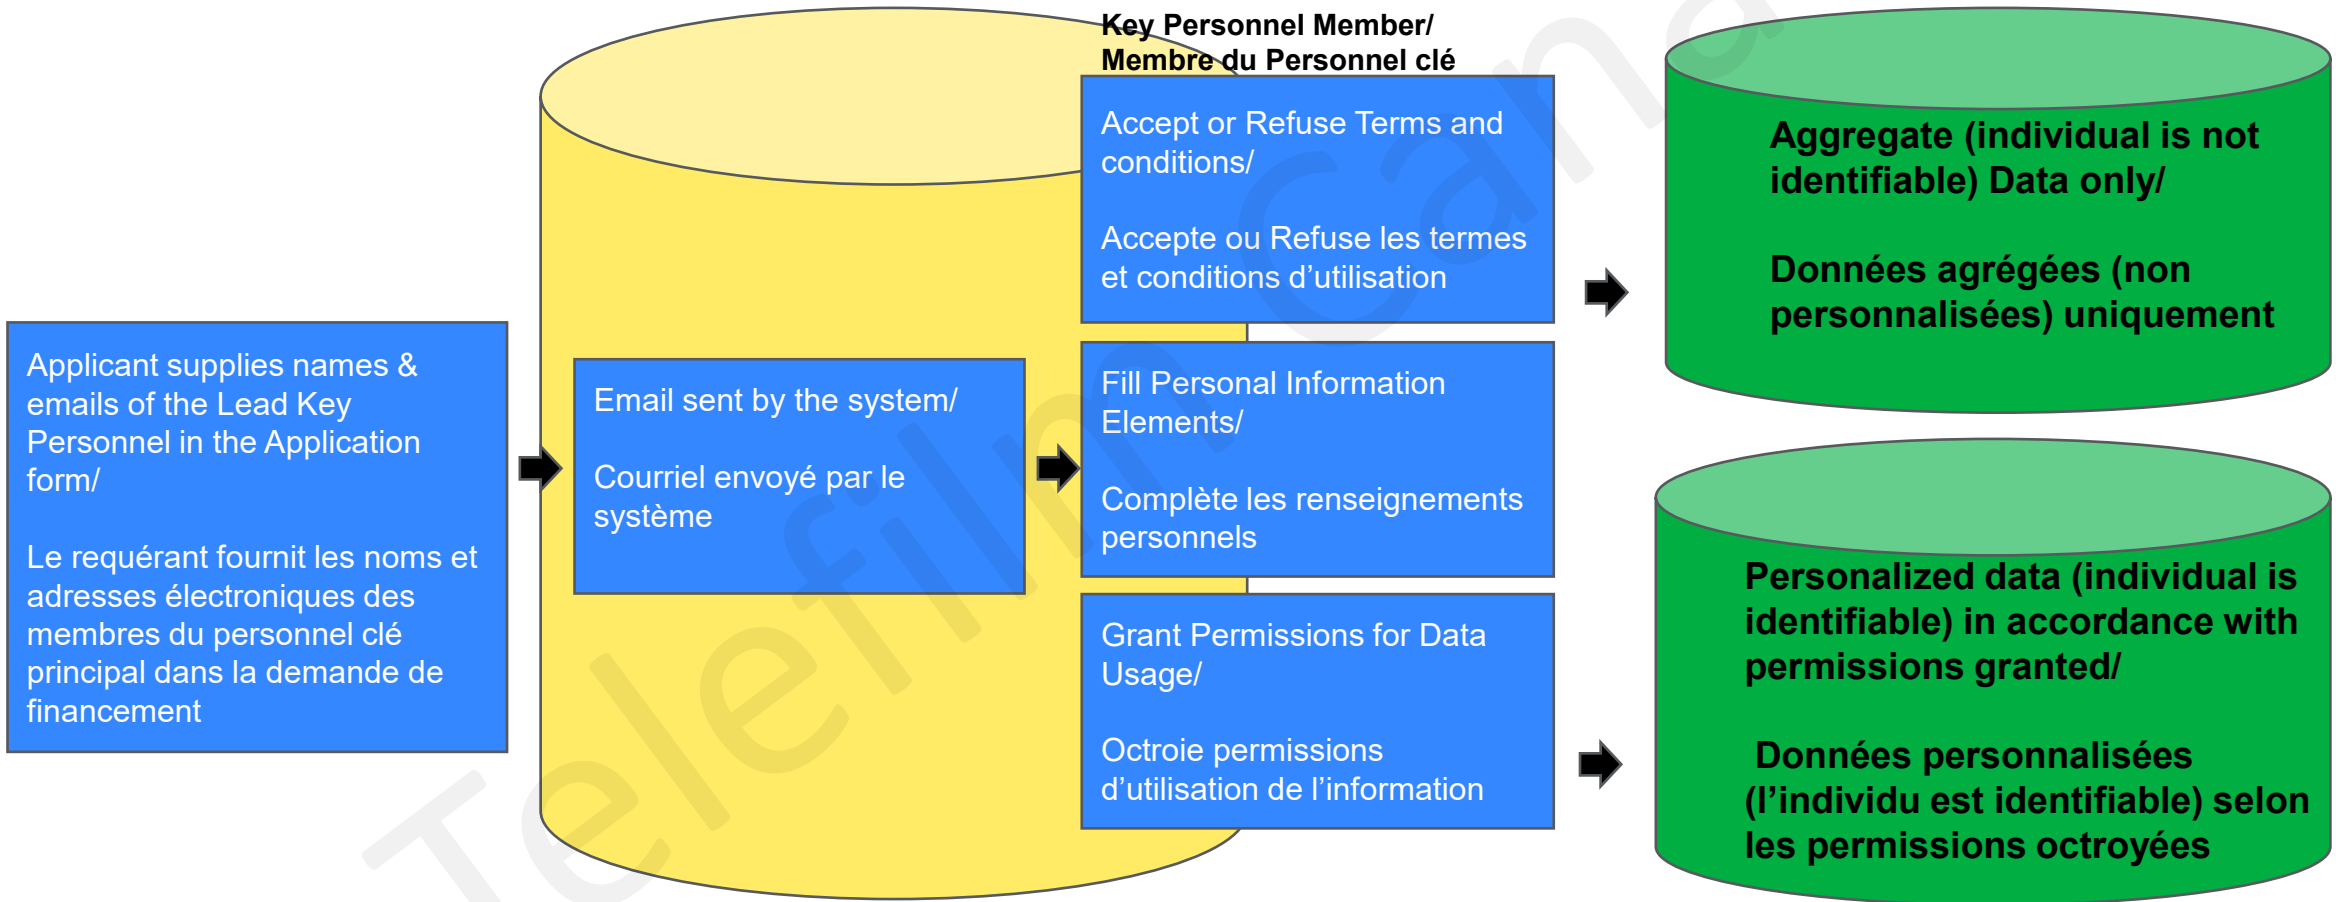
Applicant supplies names & emails of the Lead Key Personnel in the Application form/

Le requérant fournit les noms et adresses électroniques des membres du personnel clé principal dans la demande de financement

Email sent by the system/

Courriel envoyé par le système

Key Personnel Member/ Membre du Personnel clé

Accept or Refuse Terms and conditions/

Accepte ou Refuse les termes et conditions d'utilisation

Fill Personal Information Elements/

Complète les renseignements personnels

Grant Permissions for Data Usage/

Octroie permissions d'utilisation de l'information

Aggregate (individual is not identifiable) Data only/

Données agrégées (non personnalisées) uniquement

Personalized data (individual is identifiable) in accordance with permissions granted/

Données personnalisées (l'individu est identifiable) selon les permissions octroyées

Telefilm Canada